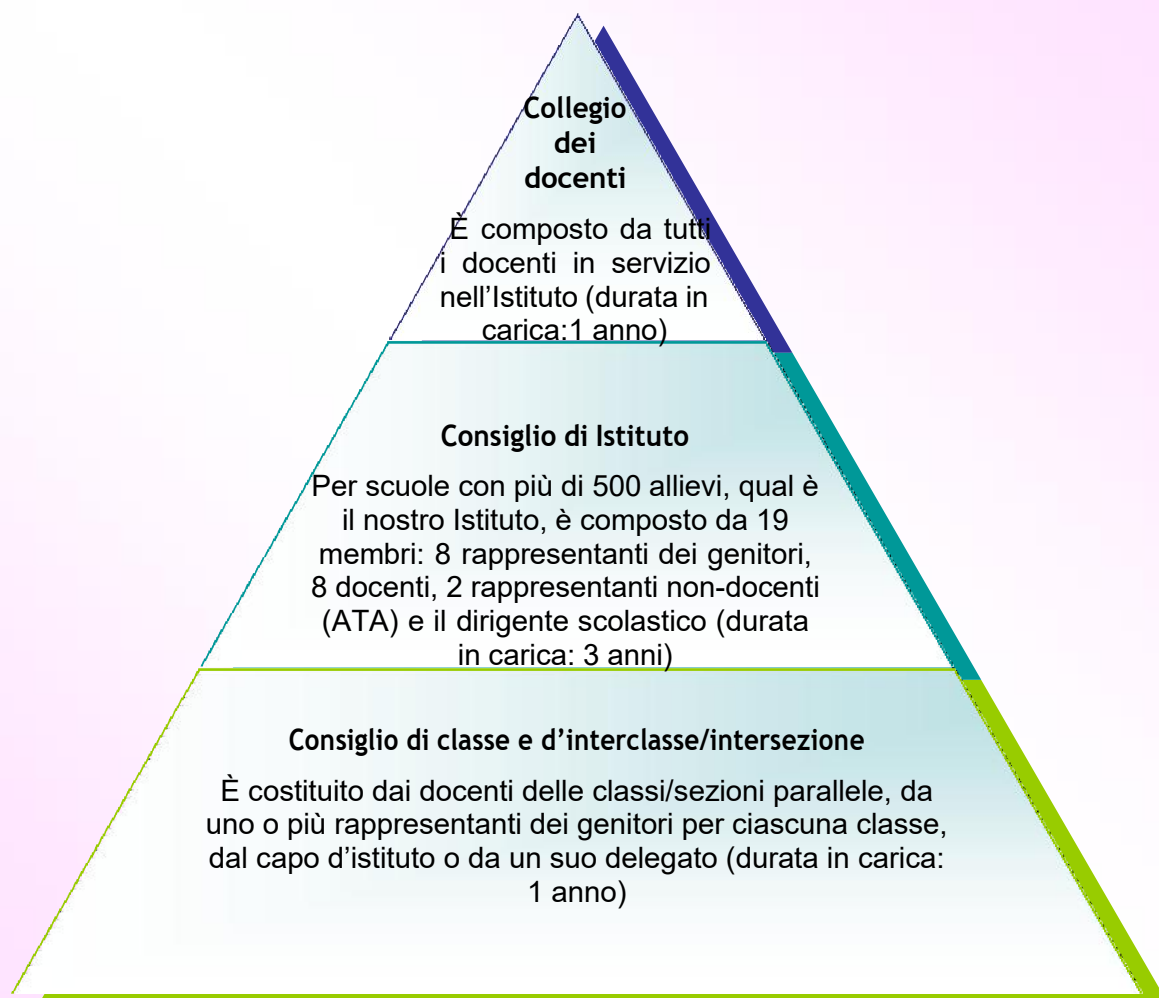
Collegio dei docenti

È composto da tutti i docenti in servizio nell’Istituto (durata in carica:1 anno)

Consiglio di Istituto

Per scuole con più di 500 allievi, qual è il nostro Istituto, è composto da 19 membri: 8 rappresentanti dei genitori, 8 docenti, 2 rappresentanti non-docenti (ATA) e il dirigente scolastico (durata in carica: 3 anni)

Consiglio di classe e d’interclasse/intersezione

È costituito dai docenti delle classi/sezioni parallele, da uno o più rappresentanti dei genitori per ciascuna classe, dal capo d’istituto o da un suo delegato (durata in carica: 1 anno)